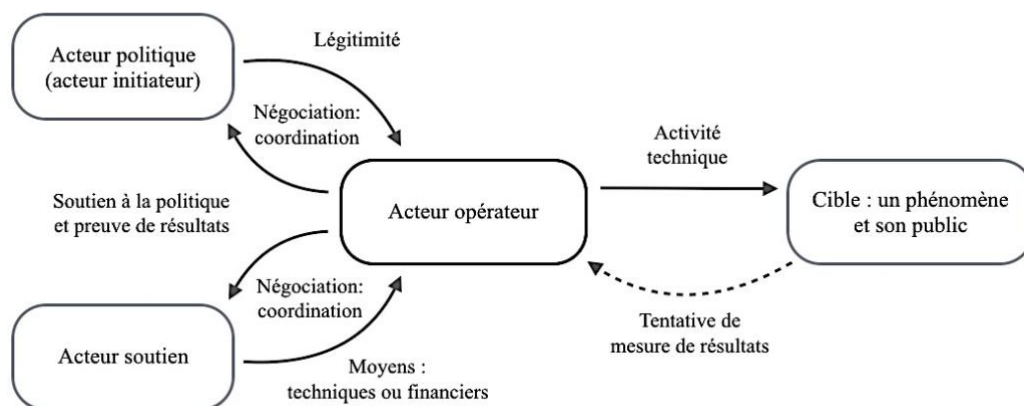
Acteur politique (acteur initiateur)

Légitimité

Négociation: coordination

Soutien à la politique et preuve de résultats

Acteur opérateur

Activité technique

Cible : un phénomène et son public

Négociation: coordination

Acteur soutien

Moyens : techniques ou financiers

Tentative de mesure de résultats